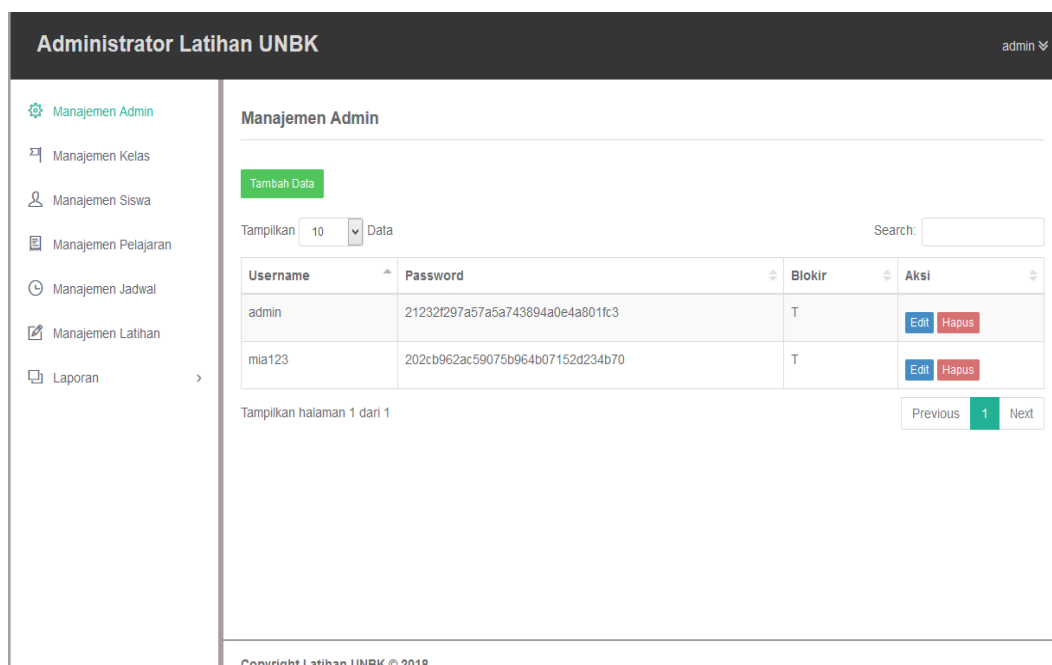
Administrator Latihan UNBK

admin

Manajemen Admin
Manajemen Kelas
Manajemen Siswa
Manajemen Pelajaran
Manajemen Jadwal
Manajemen Latihan
Laporan

Manajemen Admin

Tambah Data

Tampilkan 10 Data

Search:

| Username | Password | Blokir | Aksi |
|---|---|---|---|
| admin | 21232f297a57a5a743894a0e4a801fc3 | T | Edit Hapus |
| mia123 | 202cb962ac59075b964b07152d234b70 | T | Edit Hapus |

Tampilkan halaman 1 dari 1

Previous 1 Next

Copyright Latihan UNBK © 2018